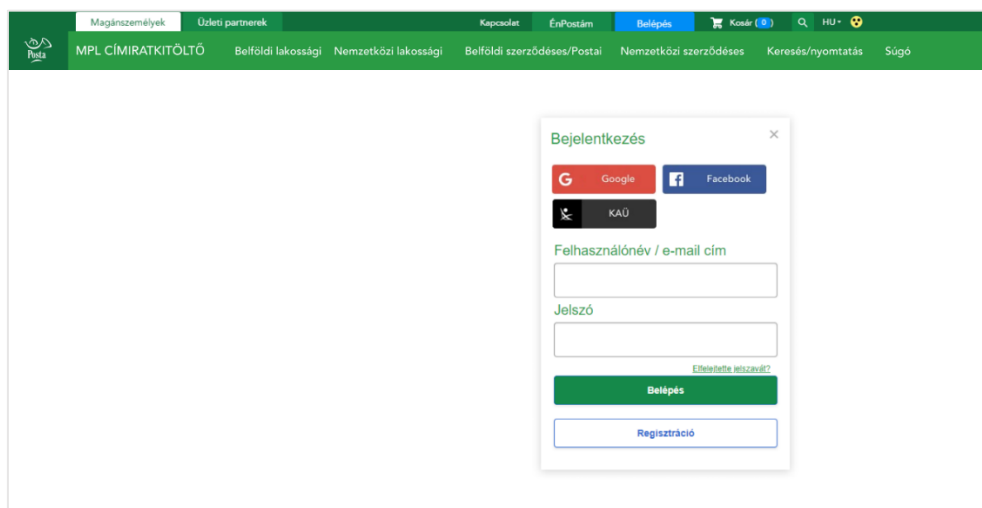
Magánszemélyek Üzleti partnerek Kapcsolat ÉnPostám Belépés Kosár 0 HU

Posta MPL CÍMIRATKITÖLTŐ Belföldi lakossági Nemzetközi lakossági Belföldi szerződéses/Postai Nemzetközi szerződéses Keresés/nyomtatás Súgó

Bejelentkezés
×

Google
Facebook
KAÜ

Felhasználónév / e-mail cím

Jelszó

Elfelejtette jelszavát?

Belépés

Regisztráció